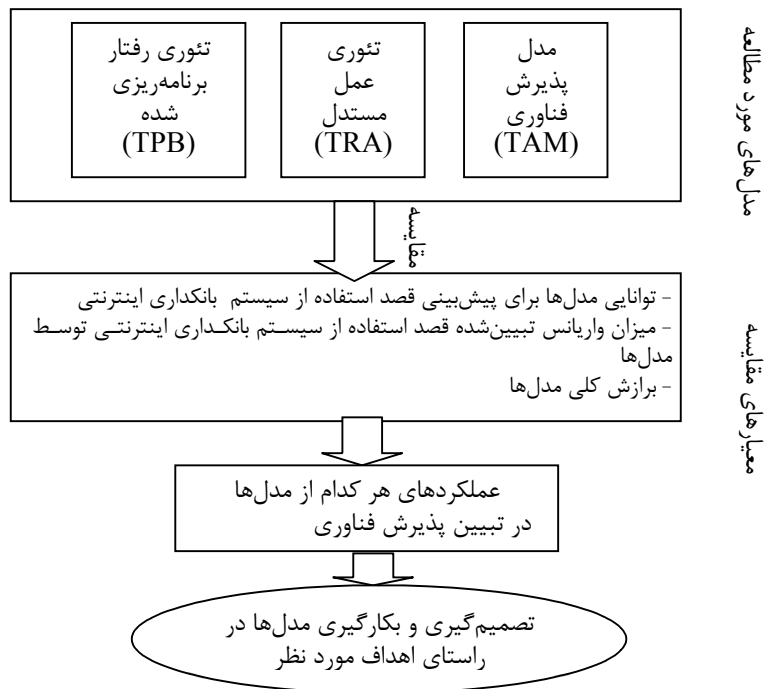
مدل‌های مورد مطالعه

مدل
پذیرش
فناوری
(TAM)

تئوری
عمل
مستدل
(TRA)

تئوری رفتار
برنامه‌ریزی
شده
(TPB)

مقایسه

معیارهای مقایسه

- توانایی مدل‌ها برای پیش‌بینی قصد استفاده از سیستم بانکداری اینترنتی
- میزان واریانس تبیین‌شده قصد استفاده از سیستم بانکداری اینترنتی توسط مدل‌ها
- برازش کلی مدل‌ها

عملکردهای هر کدام از مدل‌ها
در تبیین پذیرش فناوری

تصمیم‌گیری و بکارگیری مدل‌ها در
راستای اهداف مورد نظر